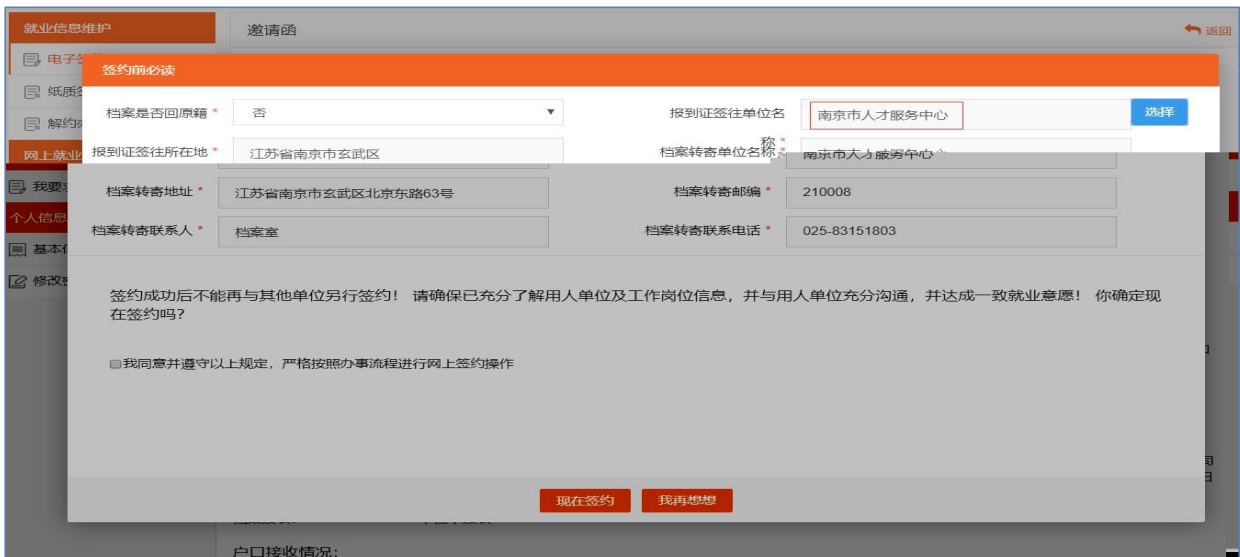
就业信息维护
电子签
纸质签
解约
网上就业
我要
个人信息
基本信
修改密

邀请函
返回

签约前必读

档案是否回原籍 * 否
报到证签往单位名称 * 南京市人才服务中心 选择
报到证签往所在地 * 江苏省南京市玄武区
档案转寄单位名称 * 南京市人才服务中心
档案转寄地址 * 江苏省南京市玄武区北京东路63号
档案转寄邮编 * 210008
档案转寄联系人 * 档案室
档案转寄联系电话 * 025-83151803

签约成功后不能再与其他单位另行签约！ 请确保已充分了解用人单位及工作岗位信息，并与用人单位充分沟通，并达成一致就业意愿！ 你确定现在签约吗？

我同意并遵守以上规定，严格按照办事流程进行网上签约操作

现在签约 我再想想

户口接收情况：